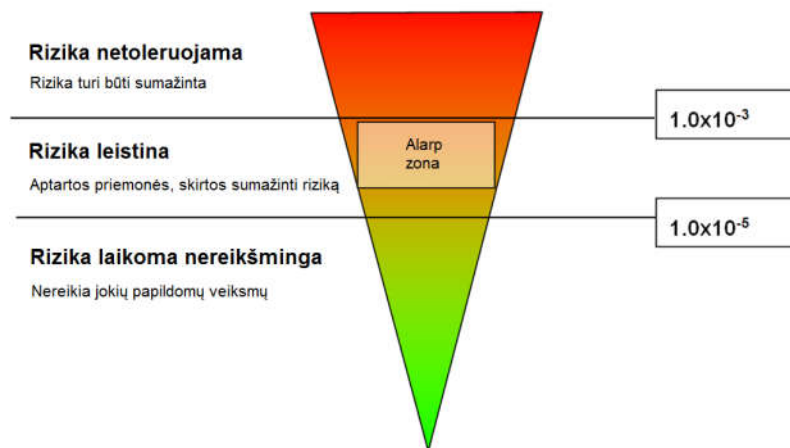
Rizika netoleruojama

Rizika turi būti sumažinta

$1.0x10^{-3}$

Rizika leistina

Alarp zona

Aptartos priemonės, skirtos sumažinti riziką

$1.0x10^{-5}$

Rizika laikoma nereikšminga

Nereikia jokių papildomų veiksmų